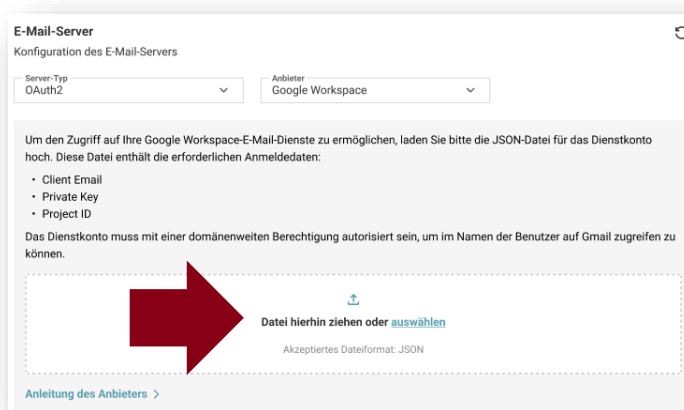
E-Mail-Server
Konfiguration des E-Mail-Servers

Server-Typ
OAuth2

Anbieter
Google Workspace

Um den Zugriff auf Ihre Google Workspace-E-Mail-Dienste zu ermöglichen, laden Sie bitte die JSON-Datei für das Dienstkonto hoch. Diese Datei enthält die erforderlichen Anmeldedaten:

- Client Email
- Private Key
- Project ID

Das Dienstkonto muss mit einer domänenweiten Berechtigung autorisiert sein, um im Namen der Benutzer auf Gmail zugreifen zu können.

Datei hierhin ziehen oder auswählen

Akzeptiertes Dateiformat: JSON

Anleitung des Anbieters >